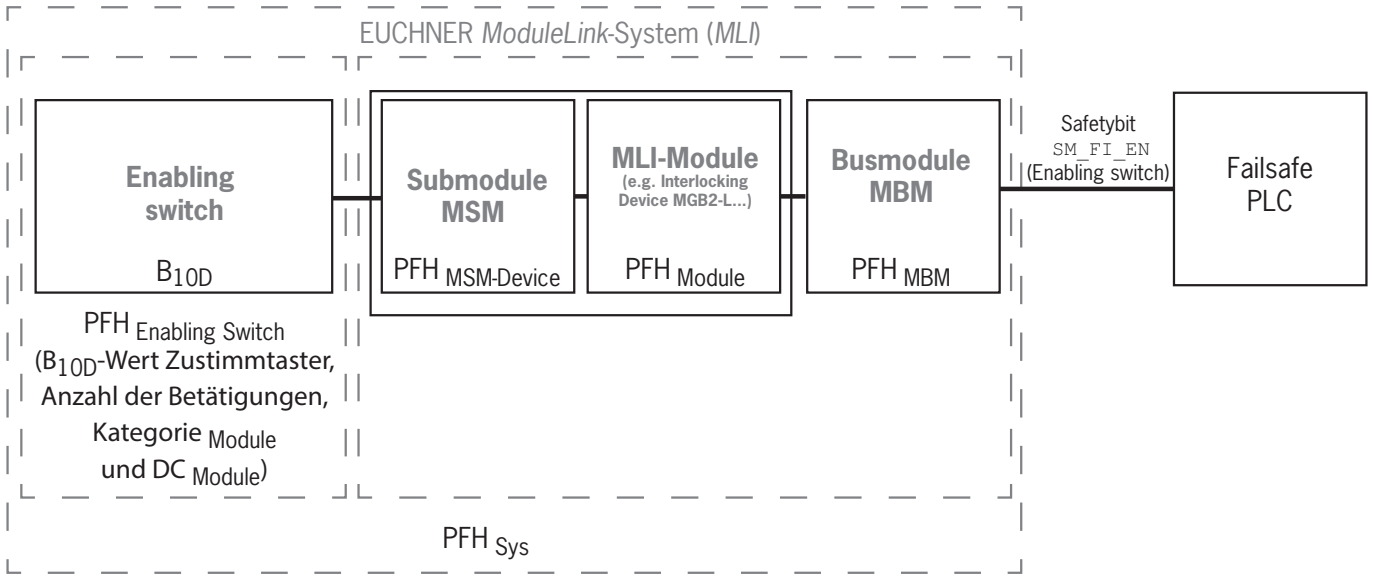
EUCHNER *ModuleLink*-System (*MLI*)

Enabling switch

$B_{10D}$

PFH $_{\text{Enabling Switch}}$ ($B_{10D}$-Wert Zustimmtaster, Anzahl der Betätigungen, Kategorie $_{\text{Module}}$ und DC $_{\text{Module}}$)

Submodule MSM

PFH $_{\text{MSM-Device}}$

MLI-Module (e.g. Interlocking Device MGB2-L...)

PFH $_{\text{Module}}$

Busmodule MBM

PFH $_{\text{MBM}}$

Safetybit SM_FI_EN (Enabling switch)

Failsafe PLC

PFH $_{\text{Sys}}$